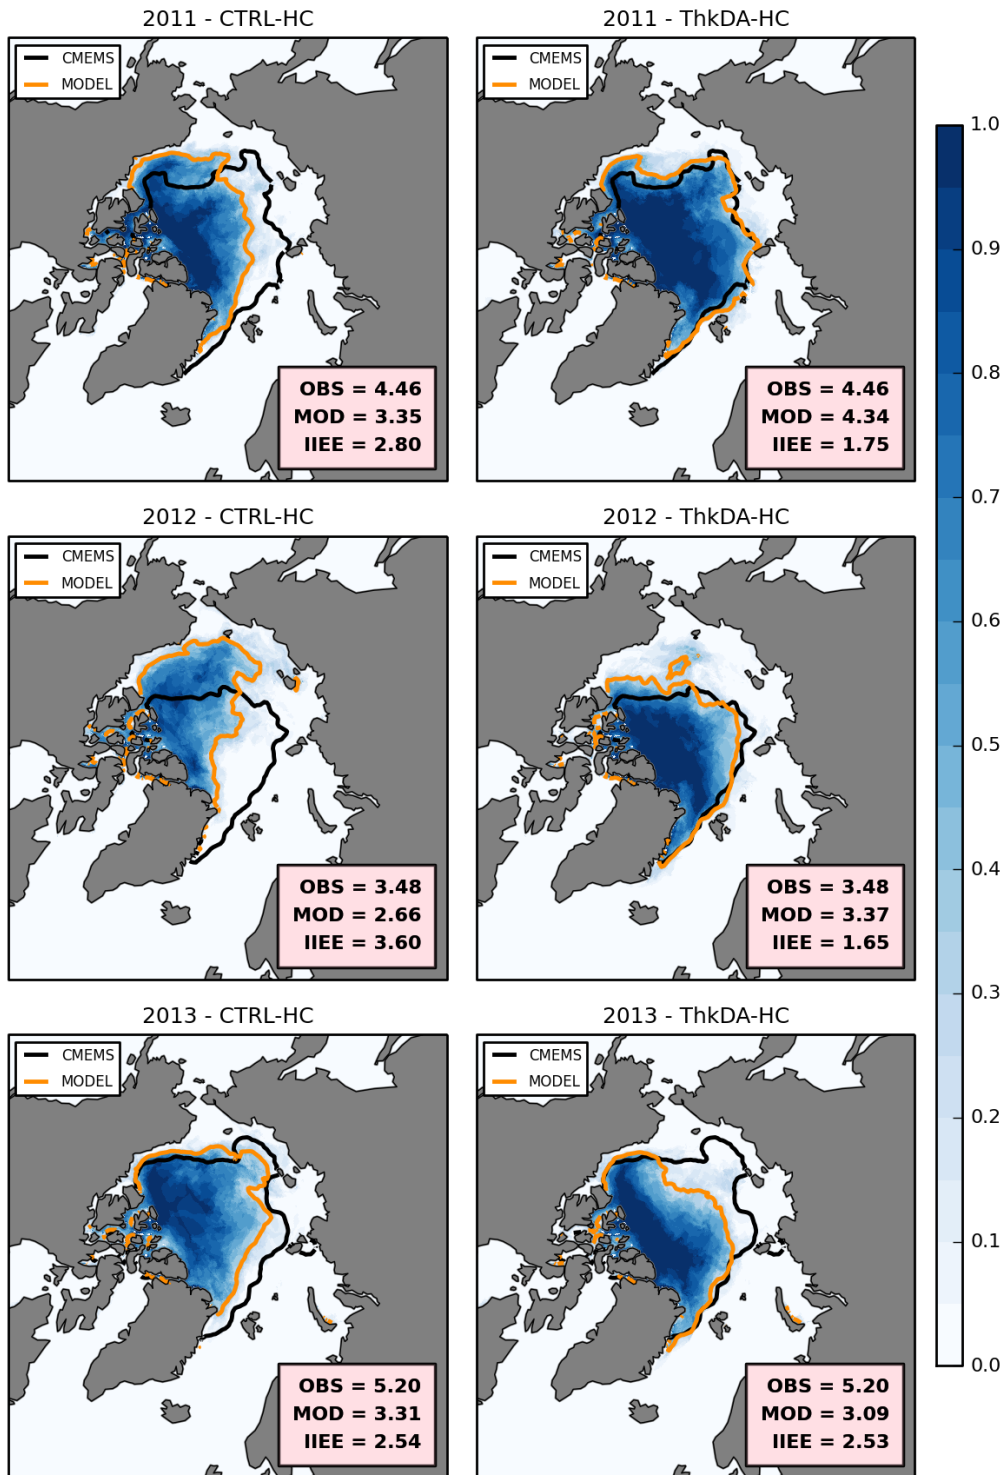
2011 - CTRL-HC

CMEMS
MODEL

OBS = 4.46
MOD = 3.35
IIEE = 2.80

2011 - ThkDA-HC

CMEMS
MODEL

OBS = 4.46
MOD = 4.34
IIEE = 1.75

2012 - CTRL-HC

CMEMS
MODEL

OBS = 3.48
MOD = 2.66
IIEE = 3.60

2012 - ThkDA-HC

CMEMS
MODEL

OBS = 3.48
MOD = 3.37
IIEE = 1.65

2013 - CTRL-HC

CMEMS
MODEL

OBS = 5.20
MOD = 3.31
IIEE = 2.54

2013 - ThkDA-HC

CMEMS
MODEL

OBS = 5.20
MOD = 3.09
IIEE = 2.53

1.0
0.9
0.8
0.7
0.6
0.5
0.4
0.3
0.2
0.1
0.0